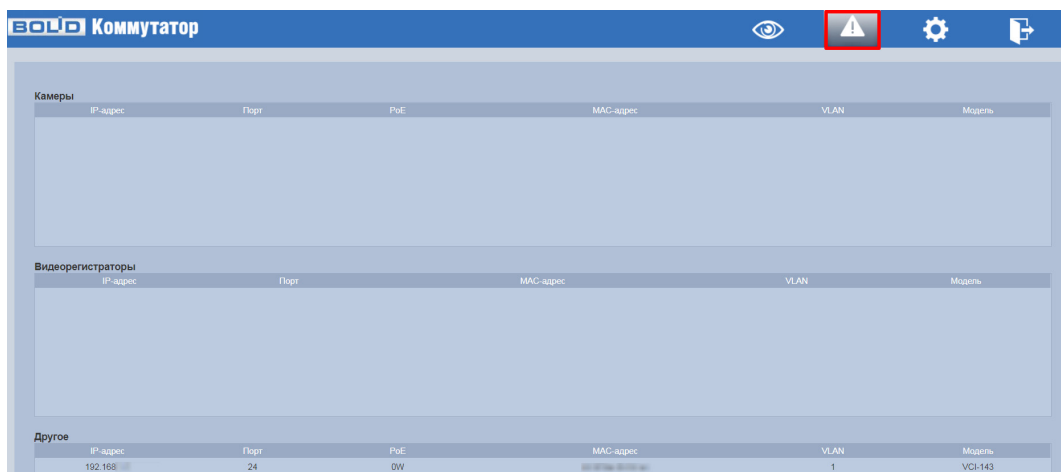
BOLID Коммутатор

Камеры

| IP-адрес | Порт | PoE | MAC-адрес | VLAN | Модель |
|---|---|---|---|---|---|

Видеорегистраторы

| IP-адрес | Порт | MAC-адрес | VLAN | Модель |
|---|---|---|---|---|

Другое

| IP-адрес | Порт | PoE | MAC-адрес | VLAN | Модель |
|---|---|---|---|---|---|
| 192.168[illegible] | 24 | 0W | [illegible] | 1 | VCI-143 |